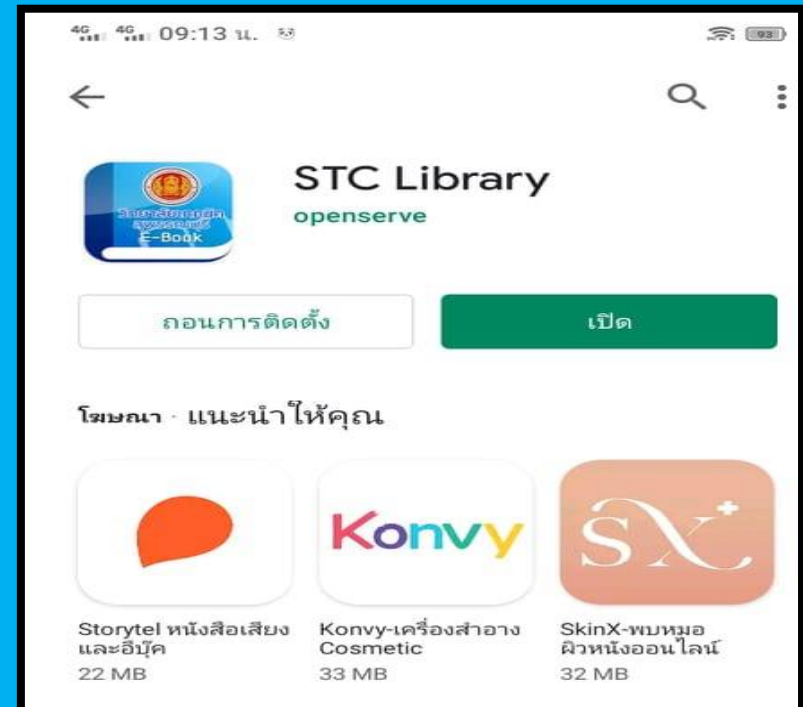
4G 4G 09:13 น.

93

STC Library
openserve

E-Book

ถอนการติดตั้ง
เปิด

โฆษณา · แนะนำให้คุณ

Konvy

SX

Storytel หนังสือเสียงและอีบุ๊ค
22 MB

Konvy-เครื่องสำอาง Cosmetic
33 MB

SkinX-พบหมอผิวหนังออนไลน์
32 MB